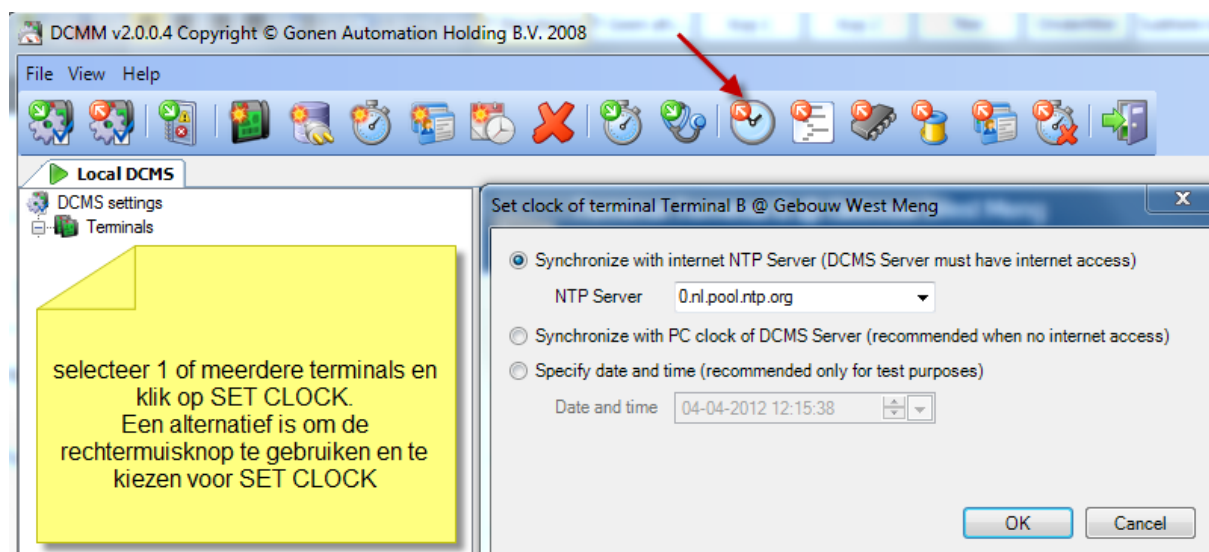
DCMM v2.0.0.4 Copyright © Gonen Automation Holding B.V. 2008

File View Help

Local DCMS

DCMS settings
Terminals

selecteer 1 of meerdere terminals en klik op SET CLOCK.
Een alternatief is om de rechtermuisknop te gebruiken en te kiezen voor SET CLOCK

Set clock of terminal Terminal B @ Gebouw West Meng

Synchronize with internet NTP Server (DCMS Server must have internet access)

NTP Server 0.nl.pool.ntp.org

Synchronize with PC clock of DCMS Server (recommended when no internet access)

Specify date and time (recommended only for test purposes)

Date and time 04-04-2012 12:15:38

OK Cancel